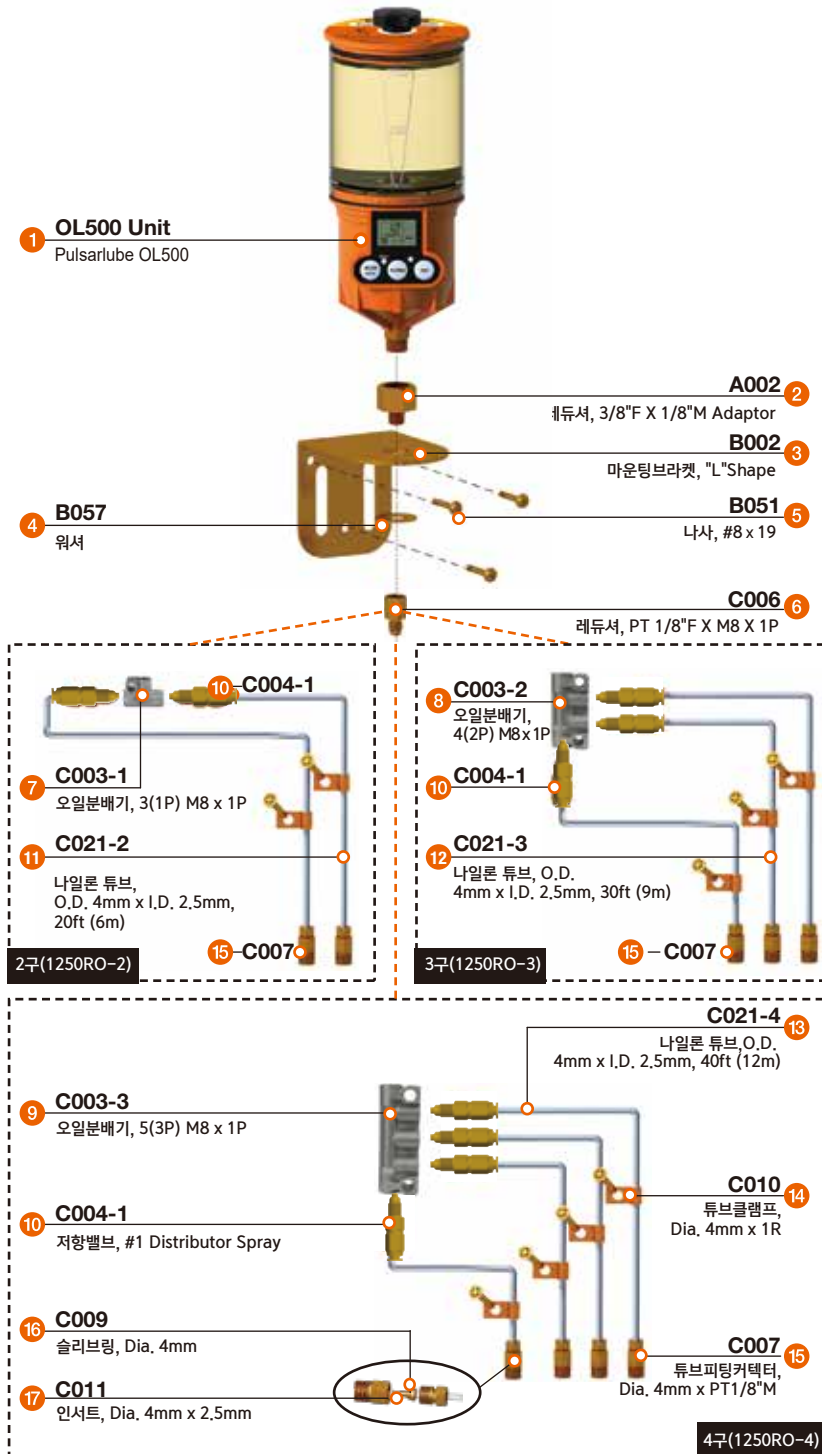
1 OL500 Unit
Pulsarlube OL500

A002 2
레듀셔, 3/8"F X 1/8"M Adaptor

B002 3
마운팅브라켓, "L"Shape

4 B057
워셔

B051 5
나사, #8 x 19

C006 6
레듀셔, PT 1/8"F X M8 X 1P

10 C004-1

7 C003-1
오일분배기, 3(1P) M8 x 1P

11 C021-2
나일론 튜브, O.D. 4mm x I.D. 2.5mm, 20ft (6m)

15 C007

2구(1250RO-2)

8 C003-2
오일분배기, 4(2P) M8 x 1P

10 C004-1

12 C021-3
나일론 튜브, O.D. 4mm x I.D. 2.5mm, 30ft (9m)

15 – C007

3구(1250RO-3)

C021-4 13
나일론 튜브, O.D. 4mm x I.D. 2.5mm, 40ft (12m)

9 C003-3
오일분배기, 5(3P) M8 x 1P

C010 14
튜브클램프, Dia. 4mm x 1R

10 C004-1
저항밸브, #1 Distributor Spray

16 C009
슬리브링, Dia. 4mm

C007 15
튜브피팅커텍터, Dia. 4mm x PT1/8"M

17 C011
인서트, Dia. 4mm x 2.5mm

4구(1250RO-4)